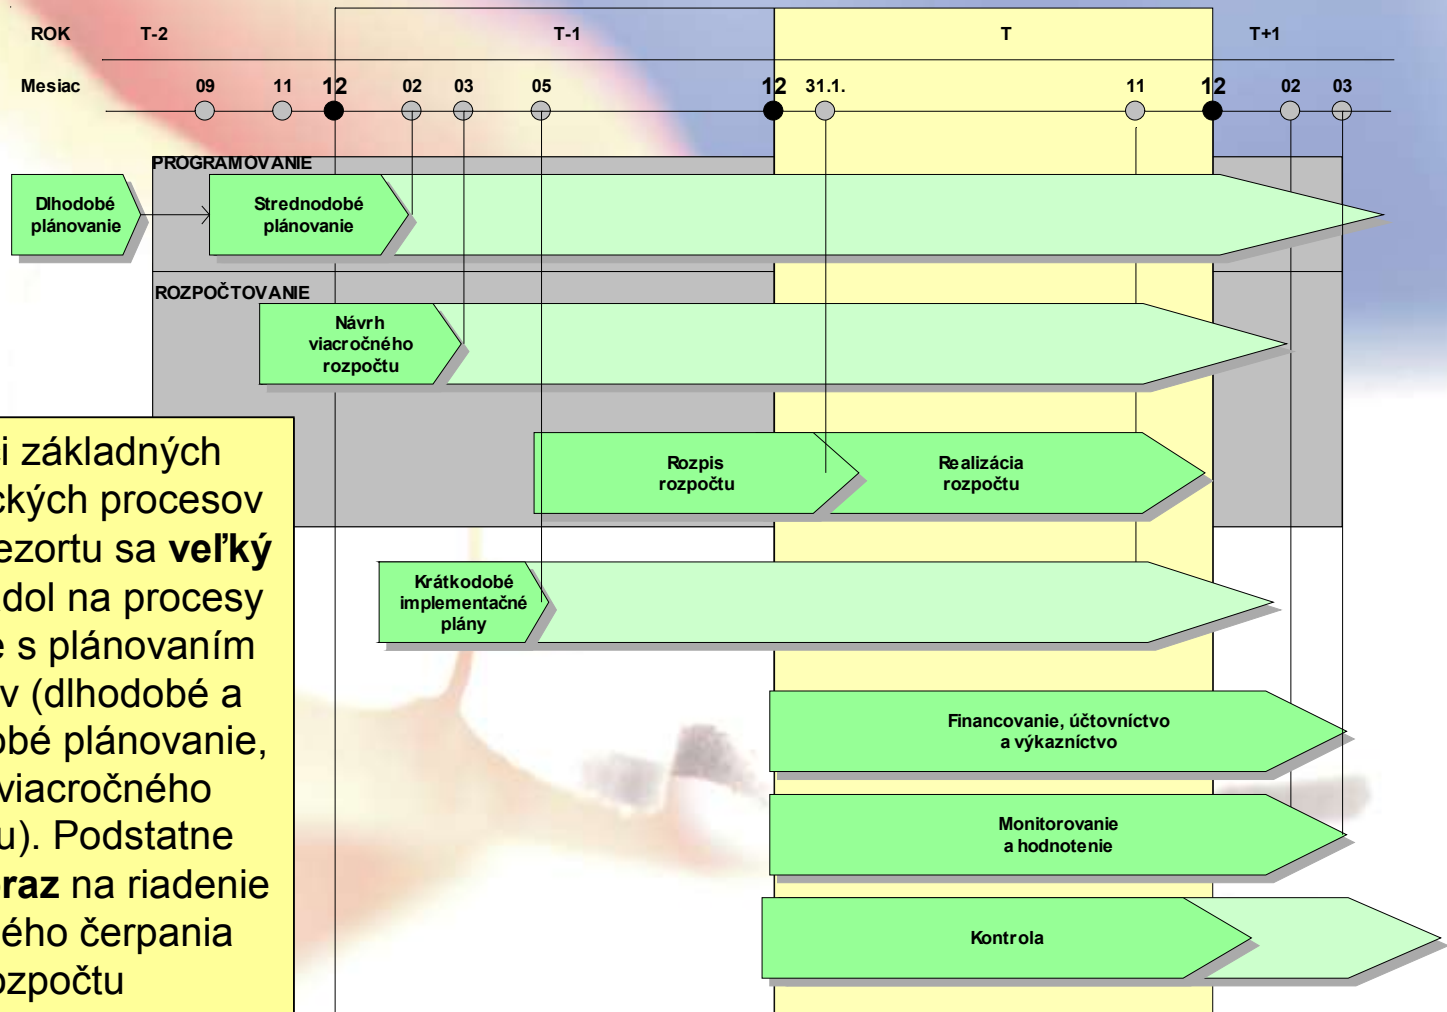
| ROK | T-2 | T-1 | T | T+1 |
|---|---|---|---|---|

Mesiac 09 11 12 02 03 05 12 31.1. 11 12 02 03

PROGRAMOVANIE

Dlhodobé plánovanie

Strednodobé plánovanie

ROZPOČTOVANIE

Návrh viacročného rozpočtu

Rozpis rozpočtu

Realizácia rozpočtu

Krátkodobé implementačné plány

Financovanie, účtovníctvo a výkazníctvo

Monitorovanie a hodnotenie

Kontrola

i základných ckých procesov ezortu sa **veľký** dol na procesy e s plánovaním v (dlhodobé a obé plánovanie, viacročného u). Podstatne **raz** na riadenie ého čerpania ozpočtu